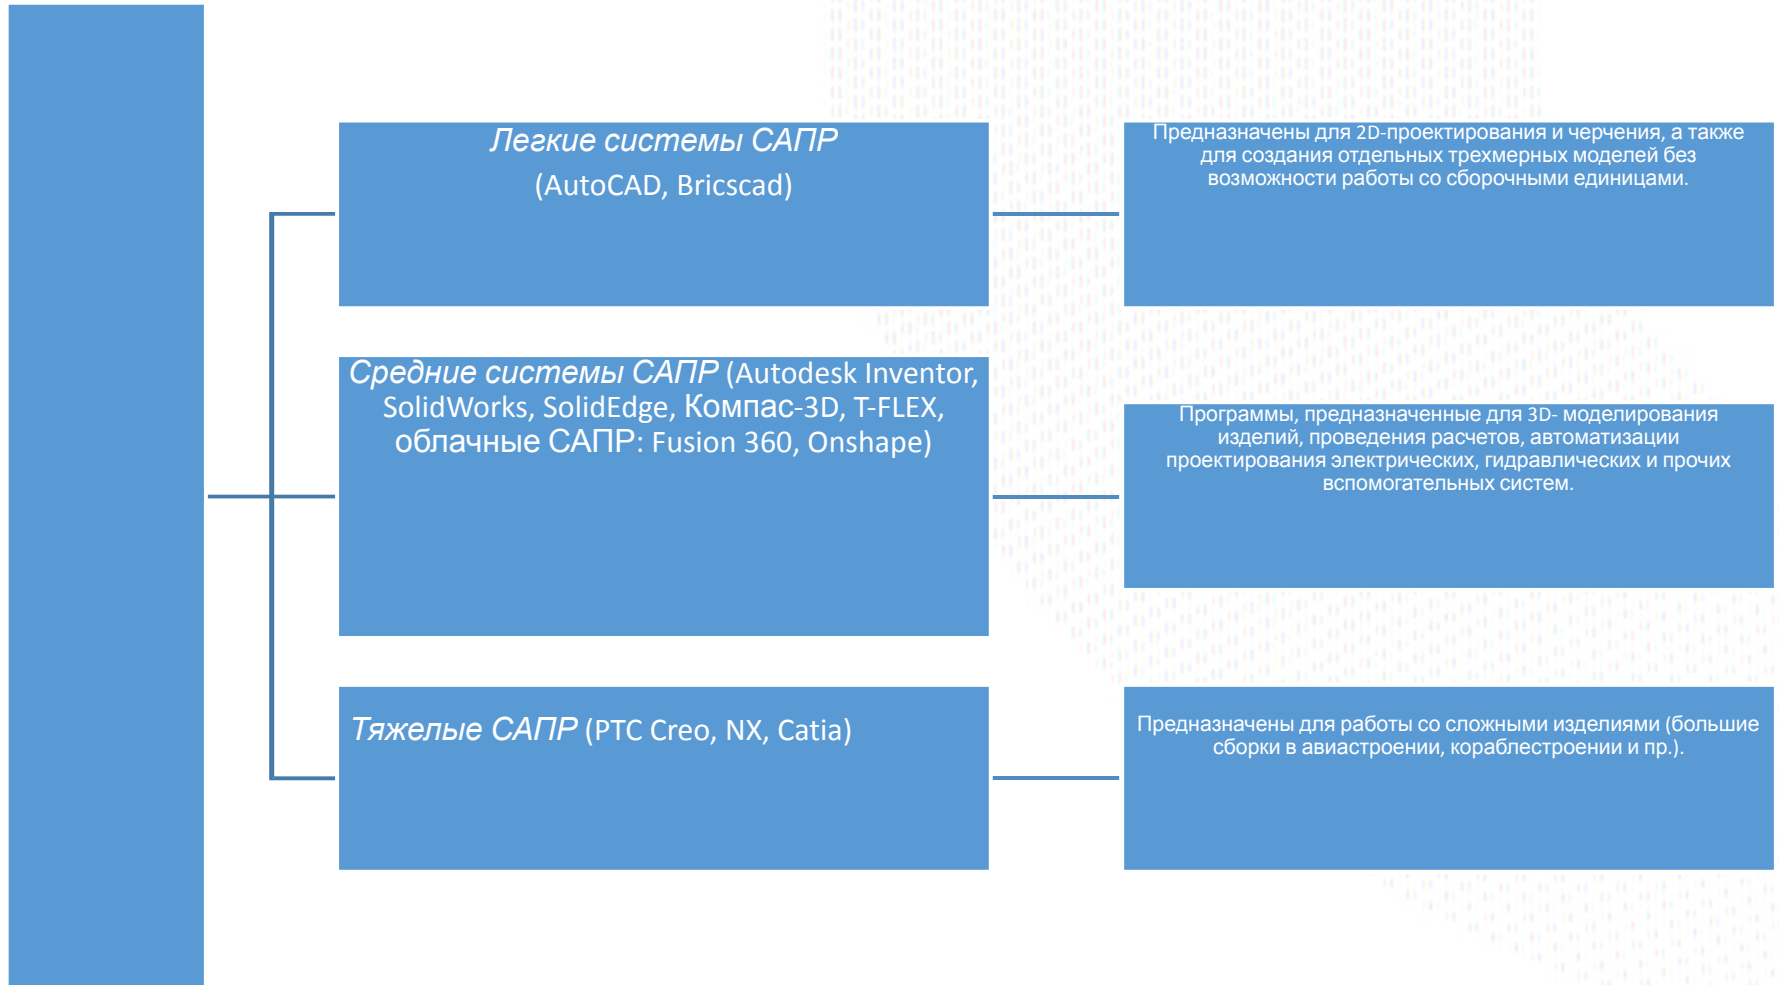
Легкие системы САПР
(AutoCAD, Bricscad)

Предназначены для 2D-проектирования и черчения, а также для создания отдельных трехмерных моделей без возможности работы со сборочными единицами.

Средние системы САПР (Autodesk Inventor, SolidWorks, SolidEdge, Компас-3D, T-FLEX, облачные САПР: Fusion 360, Onshape)

Программы, предназначенные для 3D- моделирования изделий, проведения расчетов, автоматизации проектирования электрических, гидравлических и прочих вспомогательных систем.

Тяжелые САПР (PTC Creo, NX, Catia)

Предназначены для работы со сложными изделиями (большие сборки в авиастроении, кораблестроении и пр.).